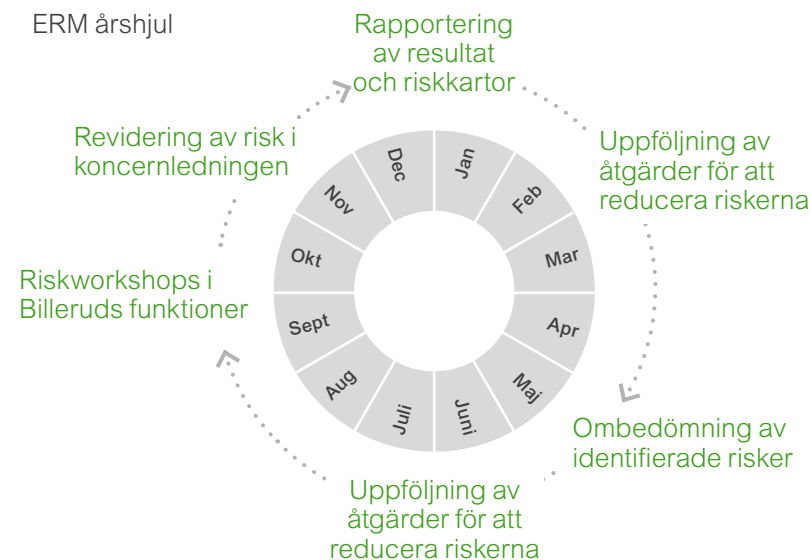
ERM årshjul

Rapportering av resultat och riskkartor

Uppföljning av åtgärder för att reducera riskerna

Ombedömning av identifierade risker

Uppföljning av åtgärder för att reducera riskerna

Riskworkshops i Billeruds funktioner

Revidering av risk i koncernledningen

Jan
Feb
Mar
Apr
Maj
Juni
Juli
Aug
Sept
Okt
Nov
Dec